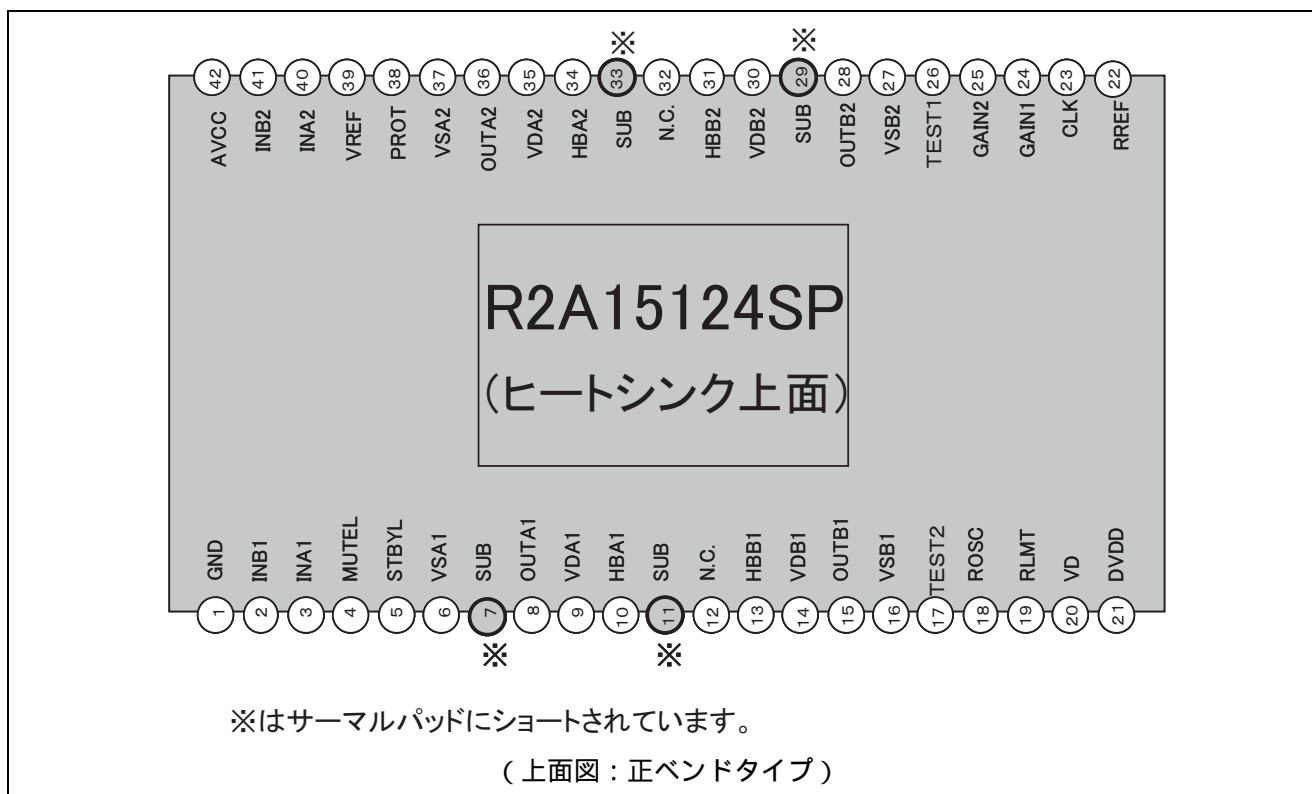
※ ※

42 41 40 39 38 37 36 35 34 33 32 31 30 29 28 27 26 25 24 23 22

AVCC INB2 INA2 VREF PROT VSA2 OUTA2 VDA2 HBA2 SUB N.C. HBB2 VDB2 SUB OUTB2 VSB2 TEST1 GAIN2 GAIN1 CLK RREF

R2A15124SP
(ヒートシンク上面)

GND INB1 INA1 MUTEL STBYL VSA1 SUB OUTA1 VDA1 HBA1 SUB N.C. HBB1 VDB1 OUTB1 VSB1 TEST2 ROSC RLMT VD DVDD

1 2 3 4 5 6 7 8 9 10 11 12 13 14 15 16 17 18 19 20 21

※ ※

※はサーマルパッドにショートされています。

( 上面図 : 正ベンドタイプ )